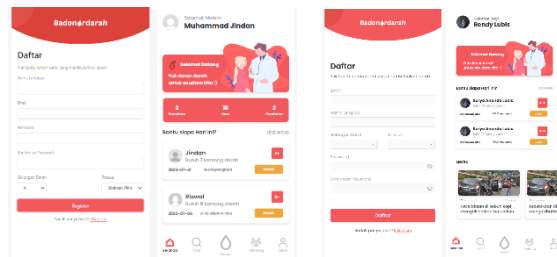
Badonordarah

Daftar

Nomor handphone

Email

Kata sandi

Konfirmasi Password

Golongan Darah

Rhesus

Rhesus Positif

Register

Sudah punya akun? Masuk

Selamat Malam,

Muhammad Jindan

Selamat Datang

Yuk donor darah untuk sesama kita :)

2

18

2

Bantu siapa Hari ini?

Lihat semua

Jindan

Butuh 1 kantong darah

2022-07-31

Lihat

Riswal

Butuh 1 kantong darah

2022-07-26

Lihat

Beranda

Cari

Donor

Riwayat

Akun

Badonordarah

Daftar

Email

Nama Lengkap

Golongan Darah

Rhesus

Password

Konfirmasi Password

Daftar

Sudah punya akun? Masuk

Selamat Pagi

Rendy Lubis

Selamat Datang

Yuk donor darah untuk sesama kita :)

Siapa butuh hari ini?

Lihat semua

Berita

Beranda

Cari

Donor

Riwayat

Akun